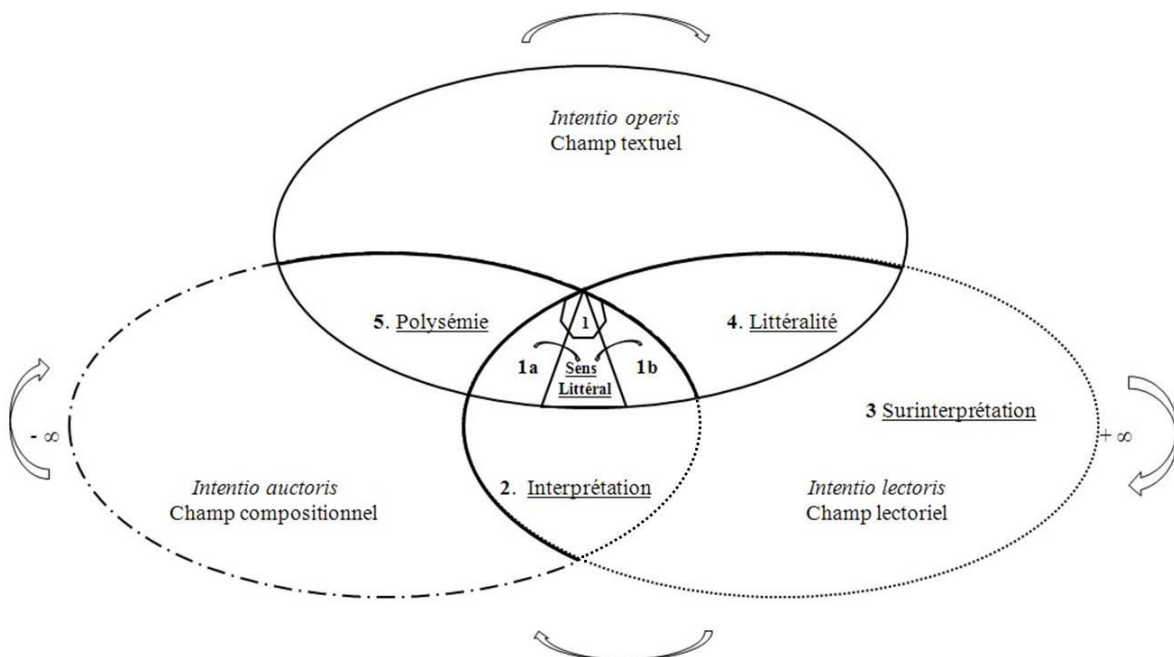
Intentio operis
Champ textuel

5. Polysémie

1

4. Littéralité

1a

Sens Littéral

1b

- ∞

3 Surinterprétation

+ ∞

Intentio auctoris
Champ compositionnel

2. Interprétation

Intentio lectoris
Champ lectoriel